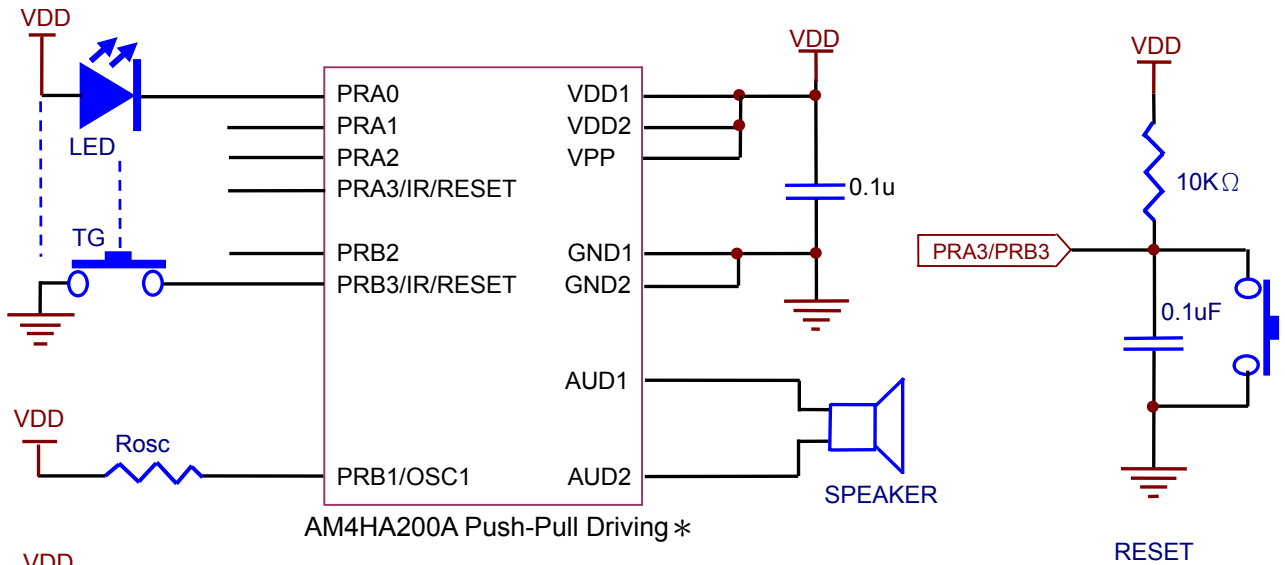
VDD

LED

TG

VDD

Rosc

PRA0
PRA1
PRA2
PRA3/IR/RESET
PRB2
PRB3/IR/RESET
PRB1/OSC1

VDD1
VDD2
VPP
GND1
GND2
AUD1
AUD2

VDD

0.1u

SPEAKER

AM4HA200A Push-Pull Driving *

VDD

10K$\Omega$

PRA3/PRB3

0.1uF

RESET

VDD